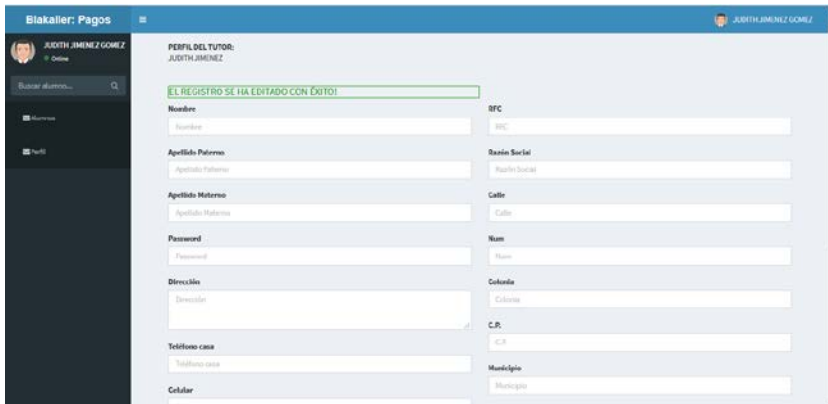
Blakaller: Pagos

JUDITH JIMENEZ GOMEZ

JUDITH JIMENEZ GOMEZ
Online

Buscar alumnos...

Alumnos

Perfil

PERFIL DEL TUTOR:
JUDITH JIMENEZ

EL REGISTRO SE HA EDITADO CON ÉXITO!

Nombre
Nombre

Apellido Paterno
Apellido Paterno

Apellido Materno
Apellido Materno

Password
Password

Dirección
Dirección

Teléfono casa
Teléfono casa

Celular

RFC
RFC

Razón Social
Razón Social

Calle
Calle

Num
Num

Colonia
Colonia

C.P.
C.P.

Municipio
Municipio